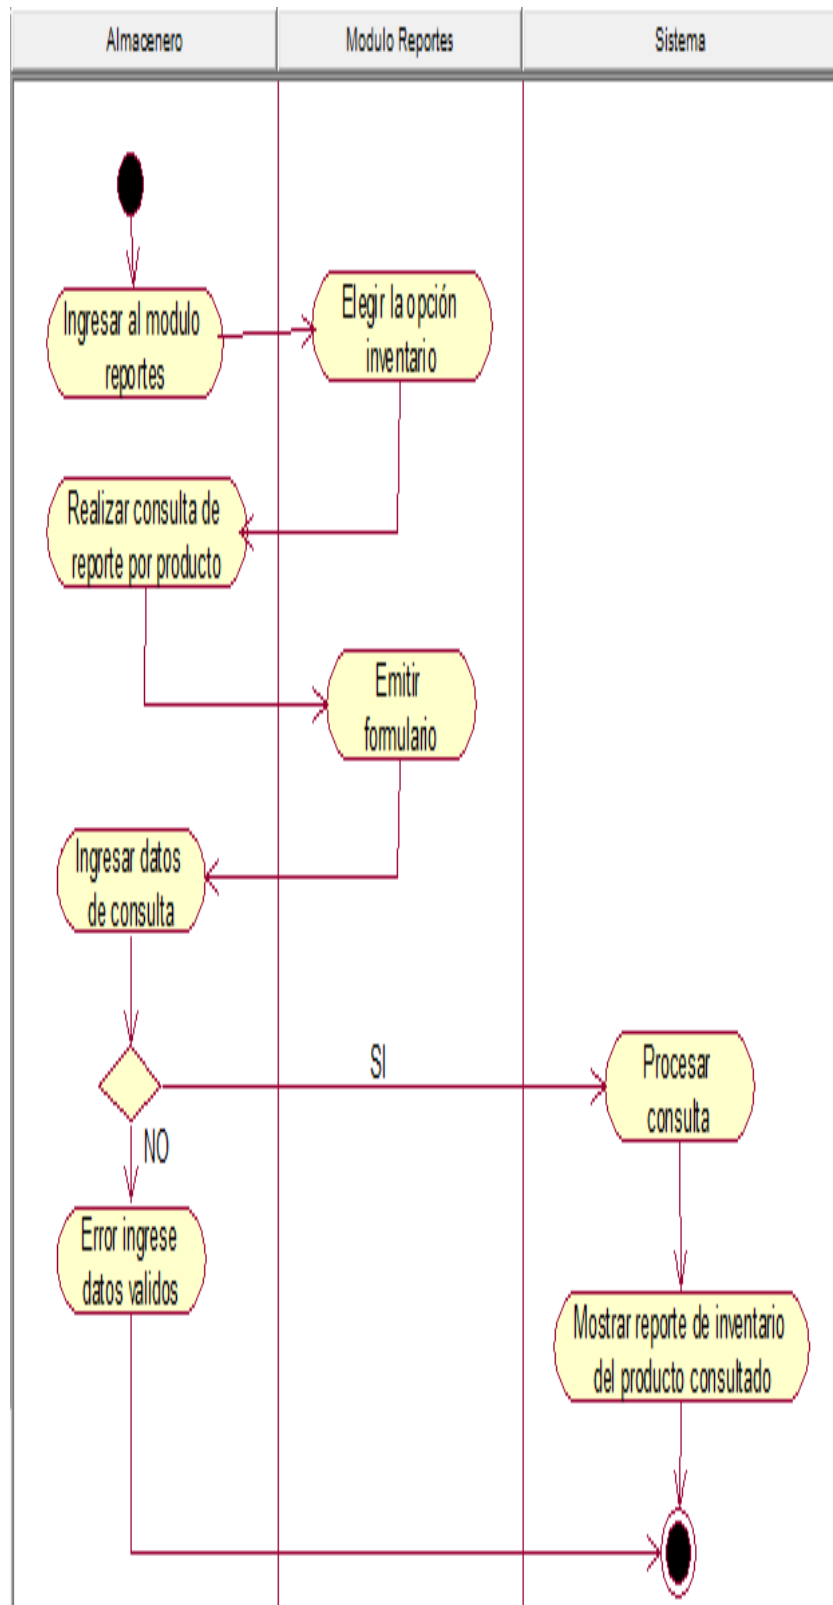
Almacenero

Modulo Reportes

Sistema

Ingresar al modulo reportes

Elegir la opción inventario

Realizar consulta de reporte por producto

Emitir formulario

Ingresar datos de consulta

SI

Procesar consulta

NO

Error ingrese datos validos

Mostrar reporte de inventario del producto consultado